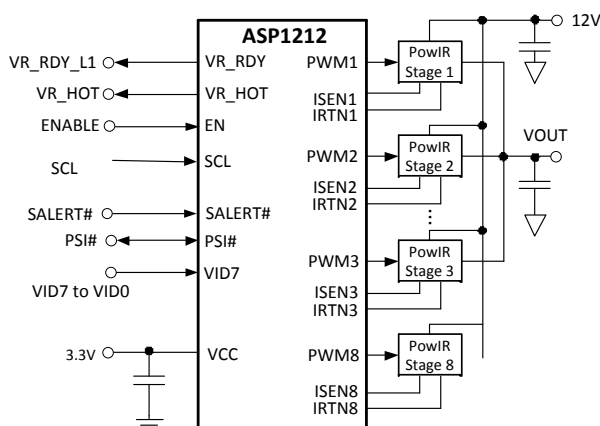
ASP1212

12V

VR_RDY_L1
VR_RDY
PWM1
PowIR Stage 1

VR_HOT
VR_HOT
ISEN1
IRTN1

ENABLE
EN

VOUT

SCL
SCL
PWM2
PowIR Stage 2

ISEN2
IRTN2

SALERT#
SALERT#

PSI#
PSI#
PWM3
PowIR Stage 3

VID7
VID7 to VID0
ISEN3
IRTN3

3.3V
VCC
PWM8
PowIR Stage 8

ISEN8
IRTN8